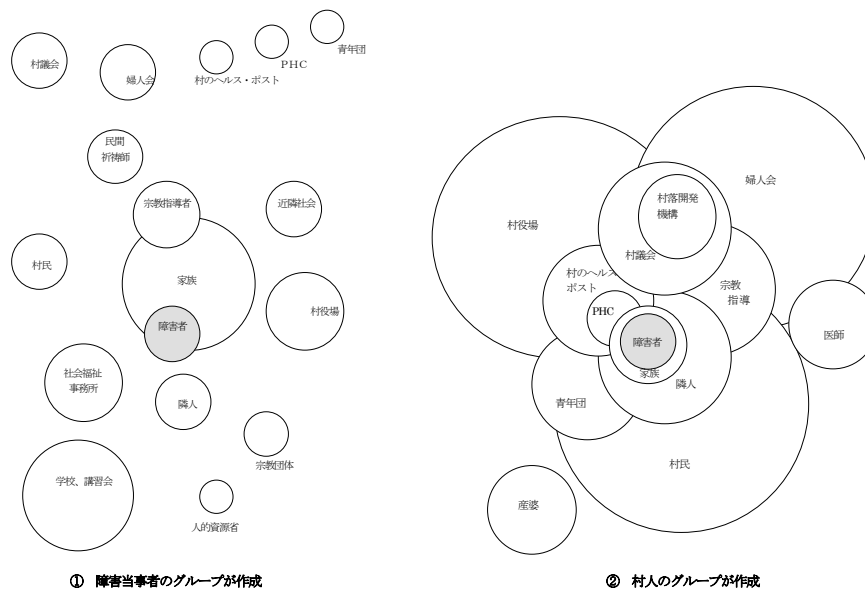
村議会

婦人会

村のヘルス・ポスト

PHC

青年団

民間
祈祷師

宗教指導者

近隣社会

村民

家族

障害者

村役場

社会福祉
事務所

隣人

宗教団体

学校、講習会

人的資源省

① 障害当事者のグループが作成

婦人会

村役場

村落開発
機構

村議会

村のヘルス
ポスト

宗教
指導

PHC

障害者

家族

隣人

医師

青年団

村民

産婆

② 村人のグループが作成